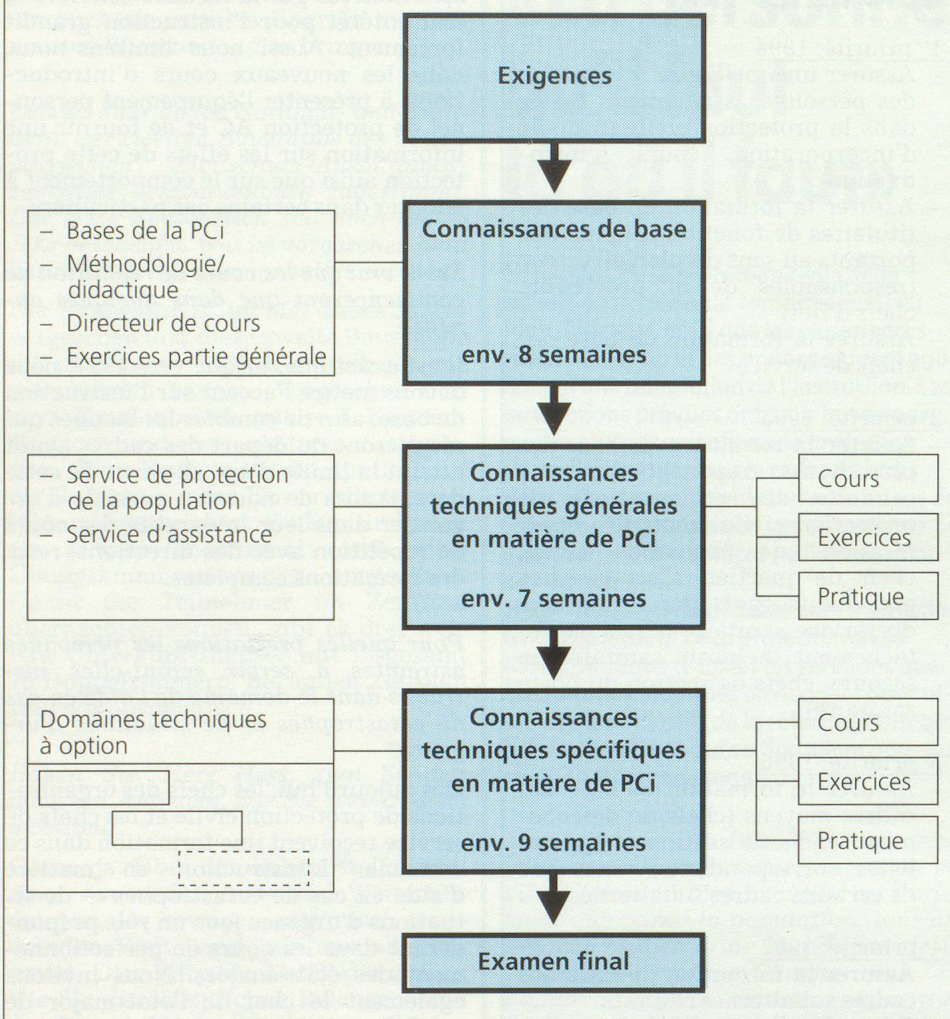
Exigences

– Bases de la PCi
– Méthodologie/didactique
– Directeur de cours
– Exercices partie générale

Connaissances de base

env. 8 semaines

– Service de protection de la population
– Service d'assistance

Connaissances techniques générales en matière de PCi

env. 7 semaines

Cours

Exercices

Pratique

Domaines techniques à option

Connaissances techniques spécifiques en matière de PCi

env. 9 semaines

Cours

Exercices

Pratique

Examen final